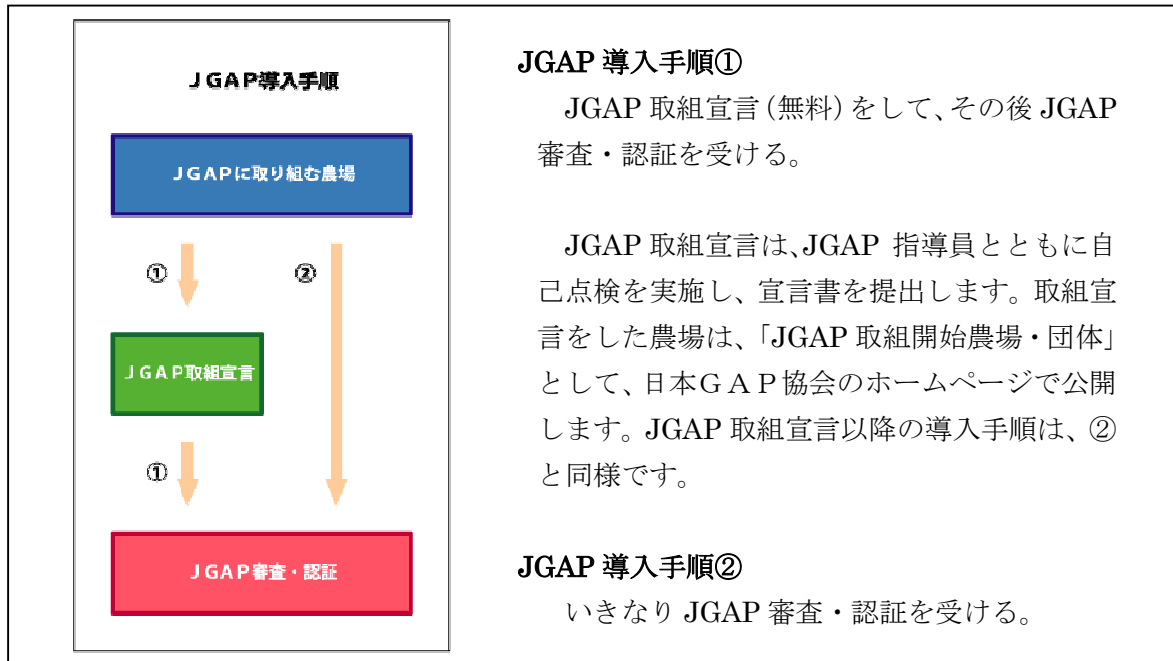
ＪＧＡＰ導入手順

ＪＧＡＰに取り組む農場

①

②

ＪＧＡＰ取組宣言

①

ＪＧＡＰ審査・認証

JGAP 導入手順①

JGAP 取組宣言（無料）をして、その後 JGAP 審査・認証を受ける。

JGAP 取組宣言は、JGAP 指導員とともに自己点検を実施し、宣言書を提出します。取組宣言をした農場は、「JGAP 取組開始農場・団体」として、日本ＧＡＰ協会のホームページで公開します。JGAP 取組宣言以降の導入手順は、②と同様です。

JGAP 導入手順②

いきなり JGAP 審査・認証を受ける。